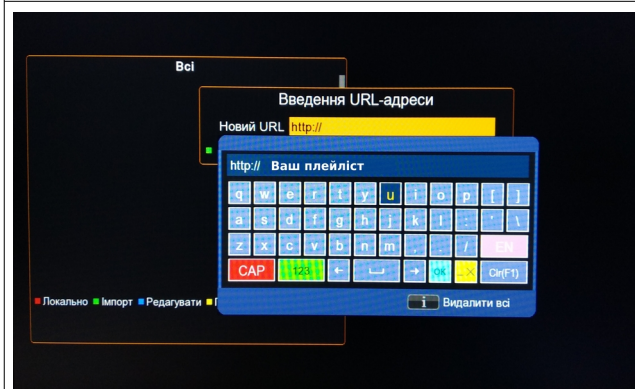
Всі

Введення URL-адреси

Новий URL http://

http:// Ваш плейліст

q w e r t y u i o p [ ]

a s d f g h j k l ; ' \

z x c v b n m , . / EN

CAP 123 ← → ok Clr(F1)

Локально Імпорт Редагувати

i Видалити всі